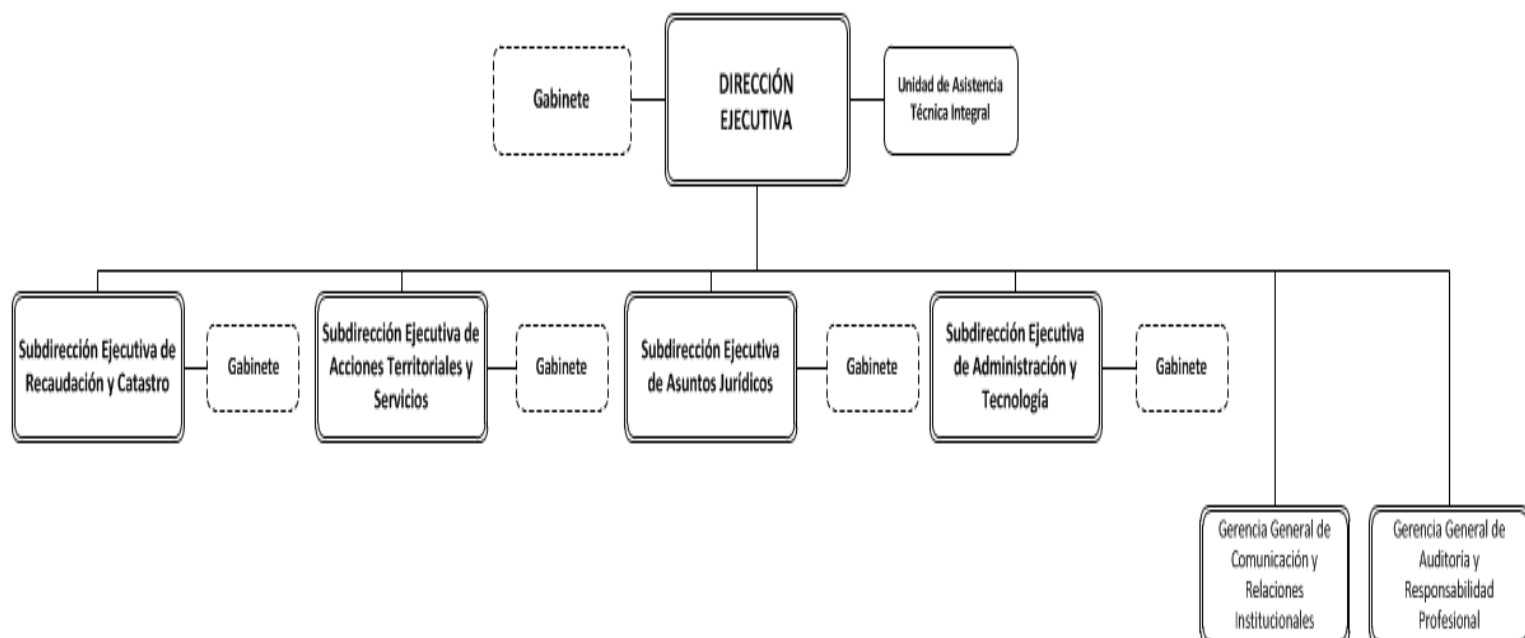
Gabinete

DIRECCIÓN EJECUTIVA

Unidad de Asistencia Técnica Integral

Subdirección Ejecutiva de Recaudación y Catastro

Gabinete

Subdirección Ejecutiva de Acciones Territoriales y Servicios

Gabinete

Subdirección Ejecutiva de Asuntos Jurídicos

Gabinete

Subdirección Ejecutiva de Administración y Tecnología

Gabinete

Gerencia General de Comunicación y Relaciones Institucionales

Gerencia General de Auditoría y Responsabilidad Profesional